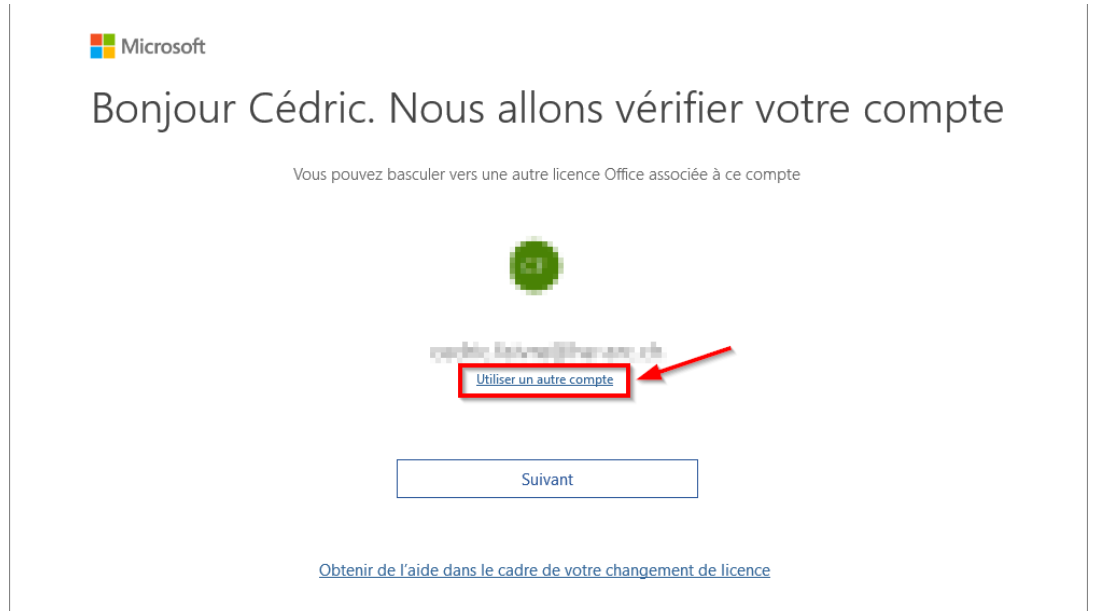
Microsoft

Bonjour Cédric. Nous allons vérifier votre compte

Vous pouvez basculer vers une autre licence Office associée à ce compte

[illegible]

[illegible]

Utiliser un autre compte

Suivant

Obtenir de l'aide dans le cadre de votre changement de licence